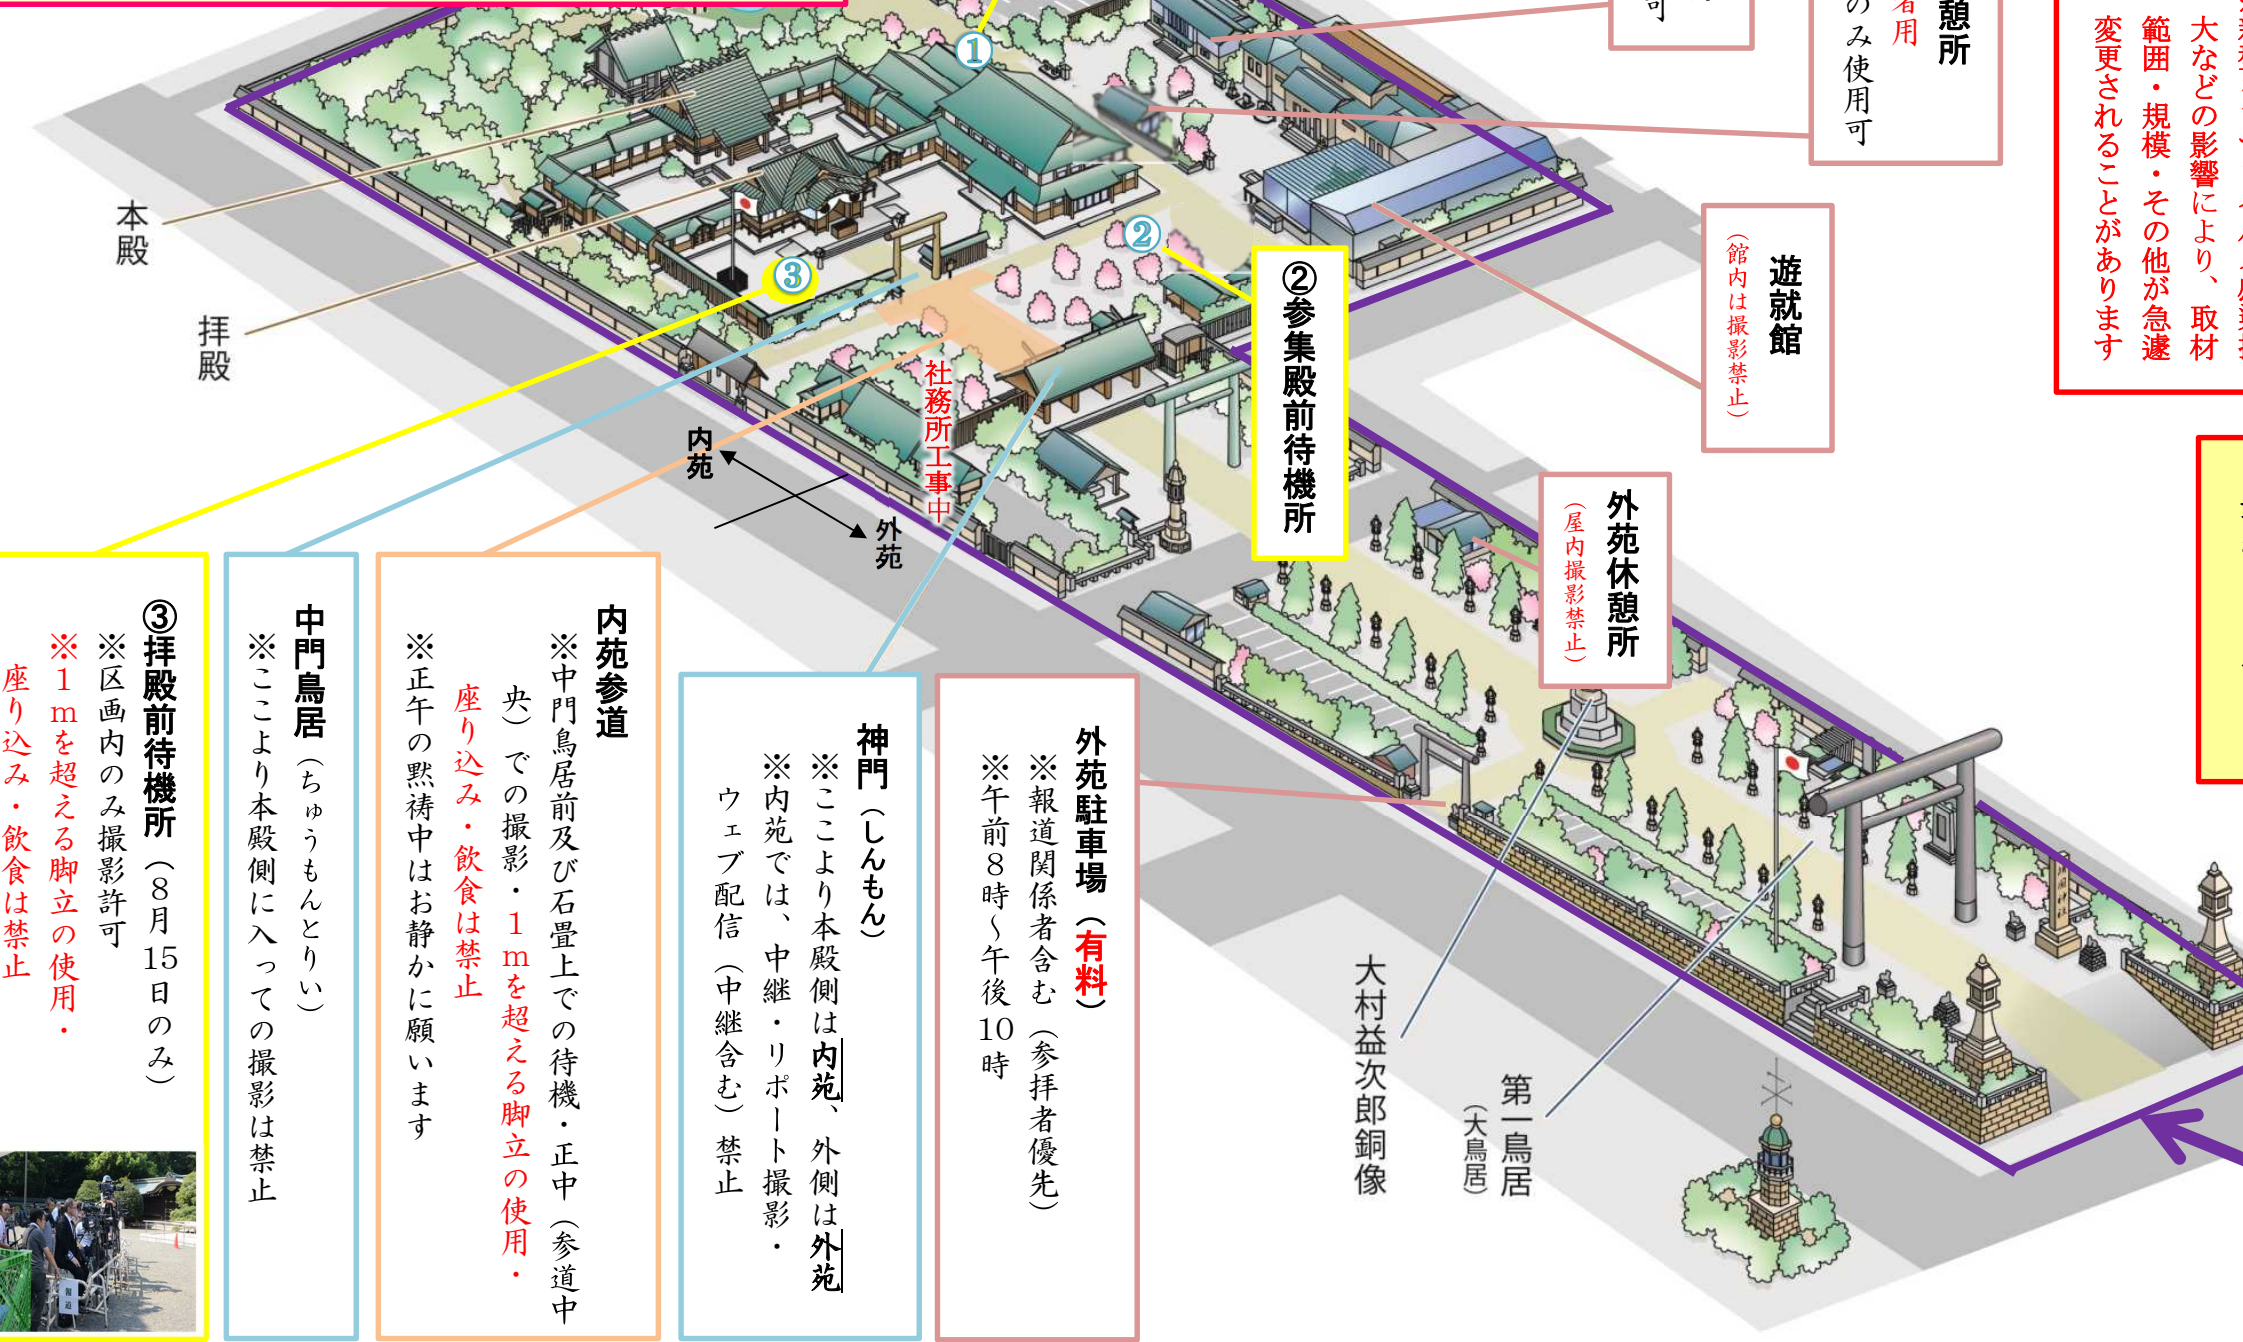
本殿

拝殿

内苑

外苑

社務所工事中

①

②

③

可

のみ使用可

着用

憩所

大などの影響により、取材範囲・規模・その他が急遽変更されることがあります

②参集殿前待機所

遊就館
（館内は撮影禁止）

外苑休憩所
（屋内撮影禁止）

大村益次郎銅像

第一鳥居
（大鳥居）

③拝殿前待機所（8月15日のみ）
※区画内のみ撮影許可
※1mを超える脚立の使用・座り込み・飲食は禁止

中門鳥居（ちゅうもんとりい）
※ここより本殿側に入っての撮影は禁止

内苑参道
※中門鳥居前及び石畳上での待機・正中（参道中央）での撮影・1mを超える脚立の使用・座り込み・飲食は禁止
※正午の黙祷中はお静かに願います

神門（しんもん）
※ここより本殿側は内苑、外側は外苑
※内苑では、中継・リポート撮影・ウェブ配信（中継含む）禁止

外苑駐車場（有料）
※報道関係者含む（参拝者優先）
※午前8時～午後10時